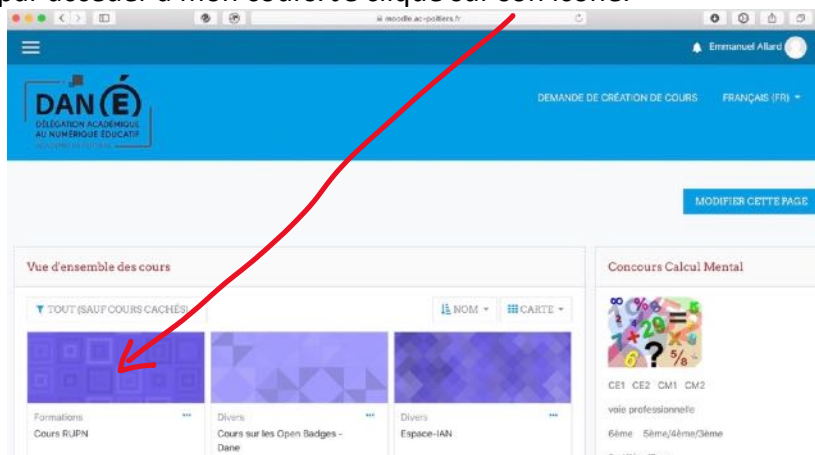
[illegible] accéder à mon cours, je clique sur son icône.

moodle.ac-poitiers.fr

Emmanuel Allard

DAN(É)
DÉLÉGATION ACADÉMIQUE AU NUMÉRIQUE ÉDUCATIF
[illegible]

DEMANDE DE CRÉATION DE COURS FRANÇAIS (FR)

MODIFIER CETTE PAGE

Vue d'ensemble des cours

TOUT (SAUF COURS CACHÉS)

NOM

CARTE

Formations
Cours RUPN

Divers
Cours sur les Open Badges - Dane

Divers
Espace-IAN

Concours Calcul Mental

CE1 CE2 CM1 CM2

voie professionnelle

6ème 5ème/4ème/3ème